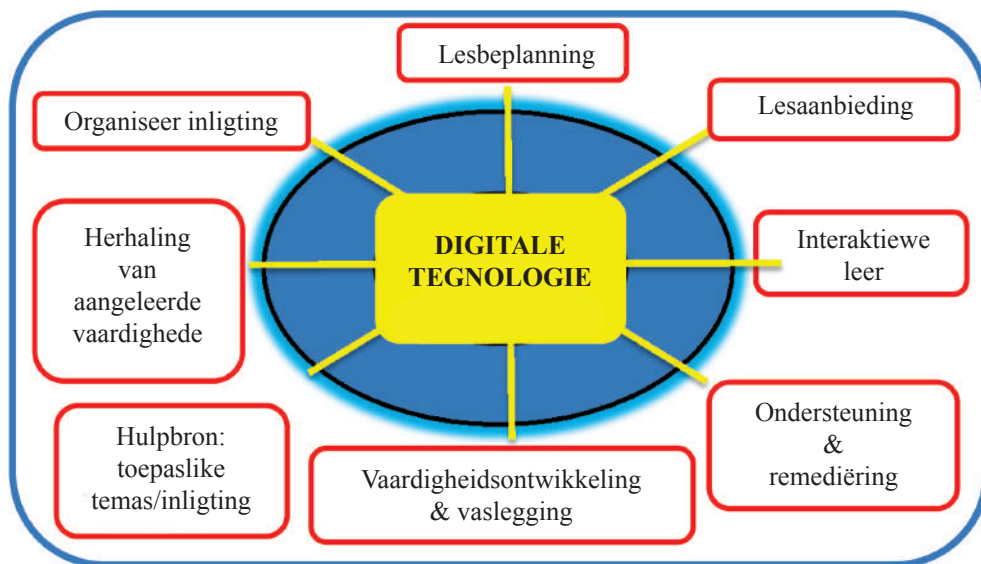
Lesbeplanning

Organiseer inligting

Lesaanbieding

DIGITALE TEGNOLOGIE

Herhaling van aangeleerde vaardighede

Interaktiewe leer

Ondersteuning & remediëring

Hulpbron: toepaslike temas/inligting

Vaardigheidsontwikkeling & vaslegging